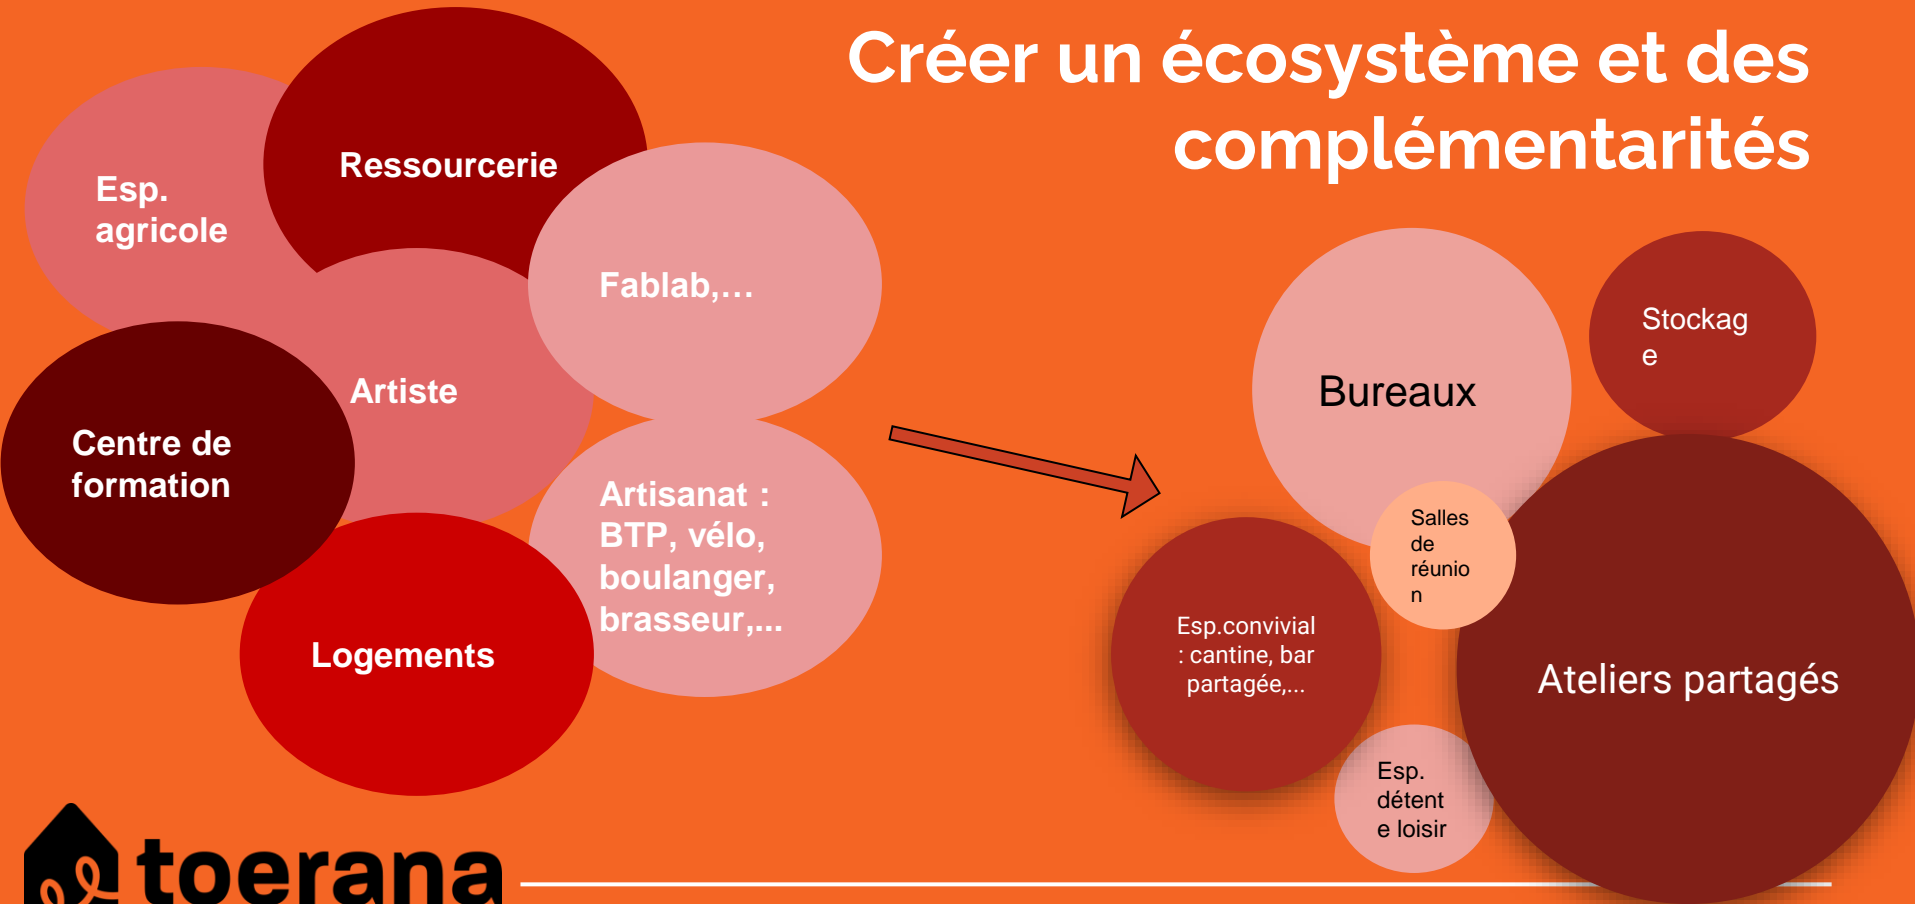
Créer un écosystème et des complémentarités

Esp. agricole

Ressourcerie

Fablab,...

Artiste

Centre de formation

Artisanat : BTP, vélo, boulanger, brasseur,...

Logements

Bureaux

Stockage

Salles de réunion

Esp.convivial : cantine, bar partagée,...

Ateliers partagés

Esp. détente loisir

toerana